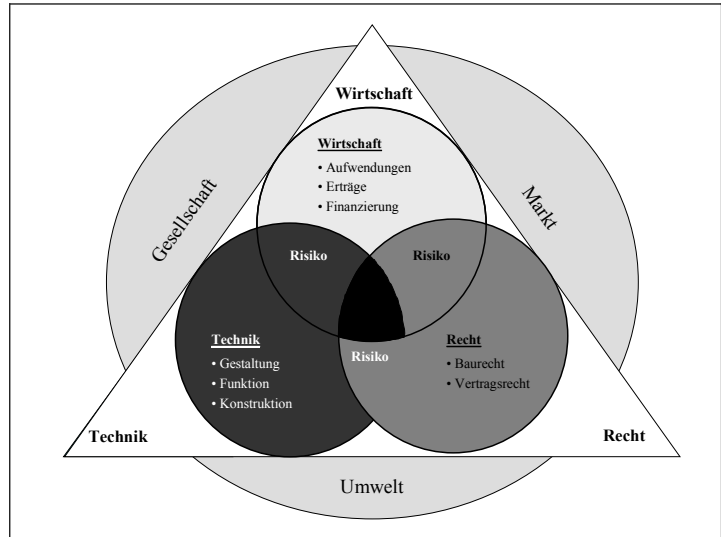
Wirtschaft

Gesellschaft

Markt

Wirtschaft
• Aufwendungen
• Erträge
• Finanzierung

Risiko

Risiko

Technik
• Gestaltung
• Funktion
• Konstruktion

Risiko

Recht
• Baurecht
• Vertragsrecht

Technik

Recht

Umwelt